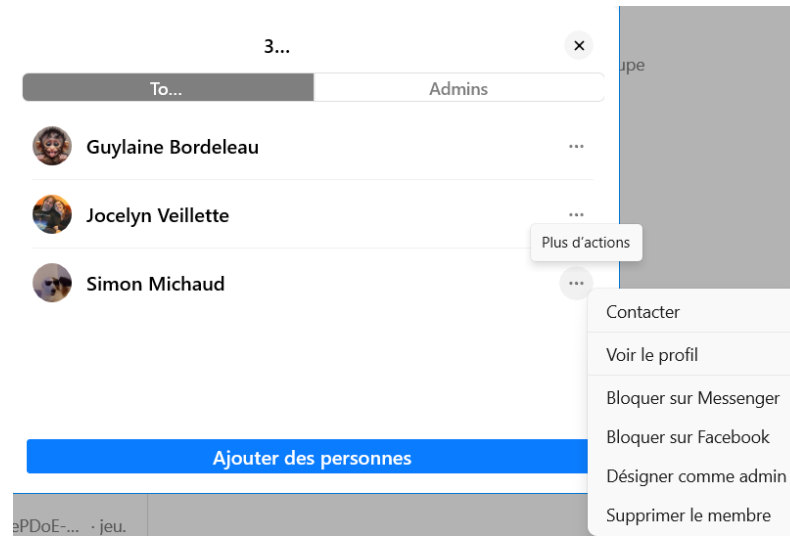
3...

To...

Admins

upe

Guylaine Bordeleau

Jocelyn Veillette

Plus d'actions

Simon Michaud

Contacter

Voir le profil

Bloquer sur Messenger

Bloquer sur Facebook

Désigner comme admin

Supprimer le membre

Ajouter des personnes

ePDoE-... · jeu.